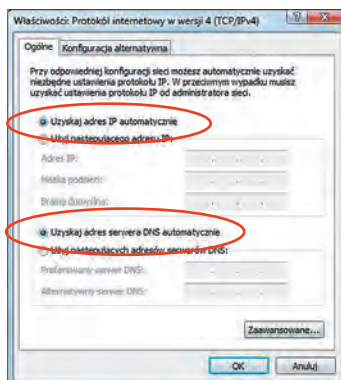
Właściwości: Protokół internetowy w wersji 4 (TCP/IPv4)

Ogólne | Konfiguracja alternatywna

Przy odpowiedniej konfiguracji sieci możesz automatycznie uzyskać niezbędne ustawienia protokołu IP. W przeciwnym wypadku musisz uzyskać ustawienia protokołu IP od administratora sieci.

Uzyskaj adres IP automatycznie

Użyj następującego adresu IP:

Adres IP:

Maska podsieci:

Brama domyślna:

Uzyskaj adres serwera DNS automatycznie

Użyj następujących adresów serwerów DNS:

Preferowany serwer DNS:

Alternatywny serwer DNS:

Zaawansowane...

OK

Anuluj